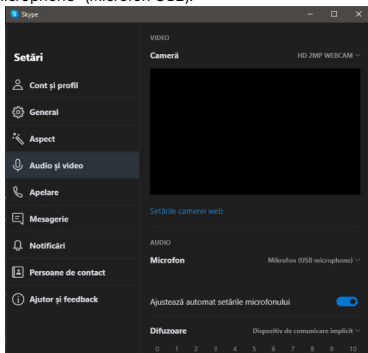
microphone" (Microfon USB).

Skype

Setări

Cont și profil

General

Aspect

Audio și video

Apelare

Mesagerie

Notificări

Persoane de contact

Ajutor și feedback

VIDEO

Cameră

HD 2MP WEBCAM

Setările camerei web

AUDIO

Microfon

Mikrofon (USB microphone)

Ajustează automat setările microfonului

Difuzoare

Dispozitiv de comunicare implicit

0 1 2 3 4 5 6 7 8 9 10